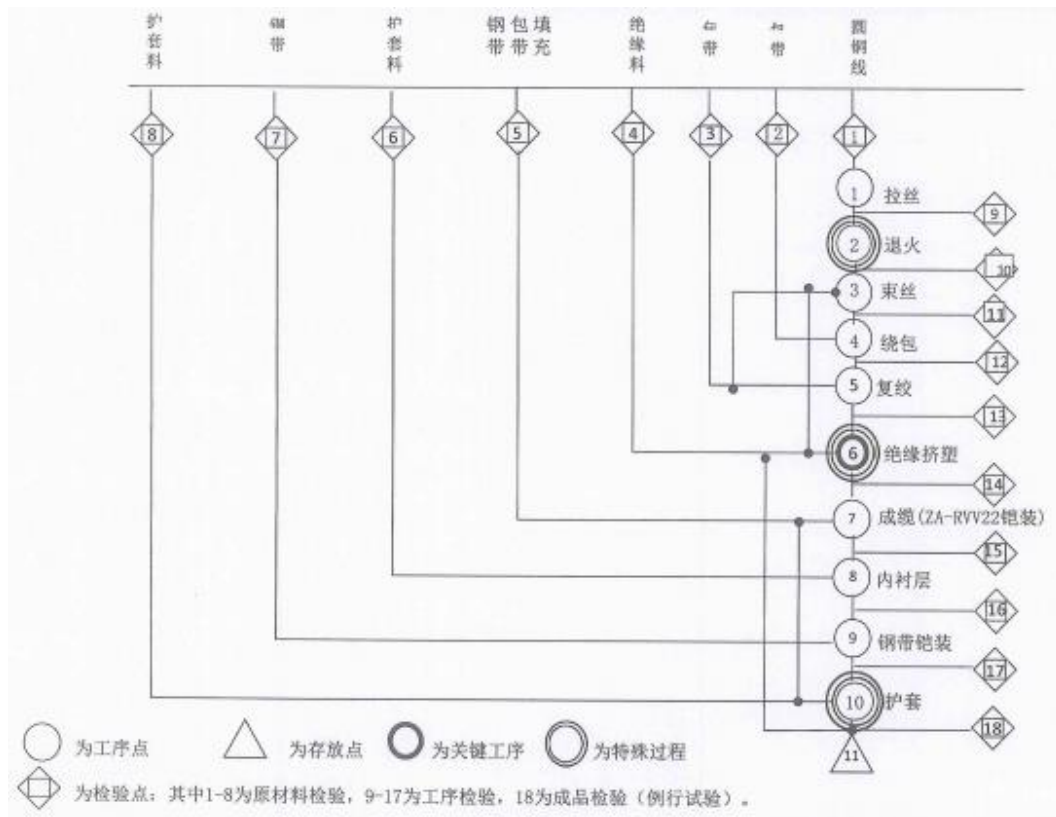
护套料 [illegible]带 护套料 钢带 包带 填充 绝缘料 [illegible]带 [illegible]带 圆铜线

8 7 6 5 4 3 2 1

1 拉丝 9
2 退火 10
3 束丝 11
4 绕包 12
5 复绞 13
6 绝缘挤塑 14
7 成缆(ZA-RVV22铠装) 15
8 内衬层 16
9 钢带铠装 17
10 护套 18
11

为工序点 为存放点 为关键工序 为特殊过程

为检验点：其中1-8为原材料检验，9-17为工序检验，18为成品检验（例行试验）。